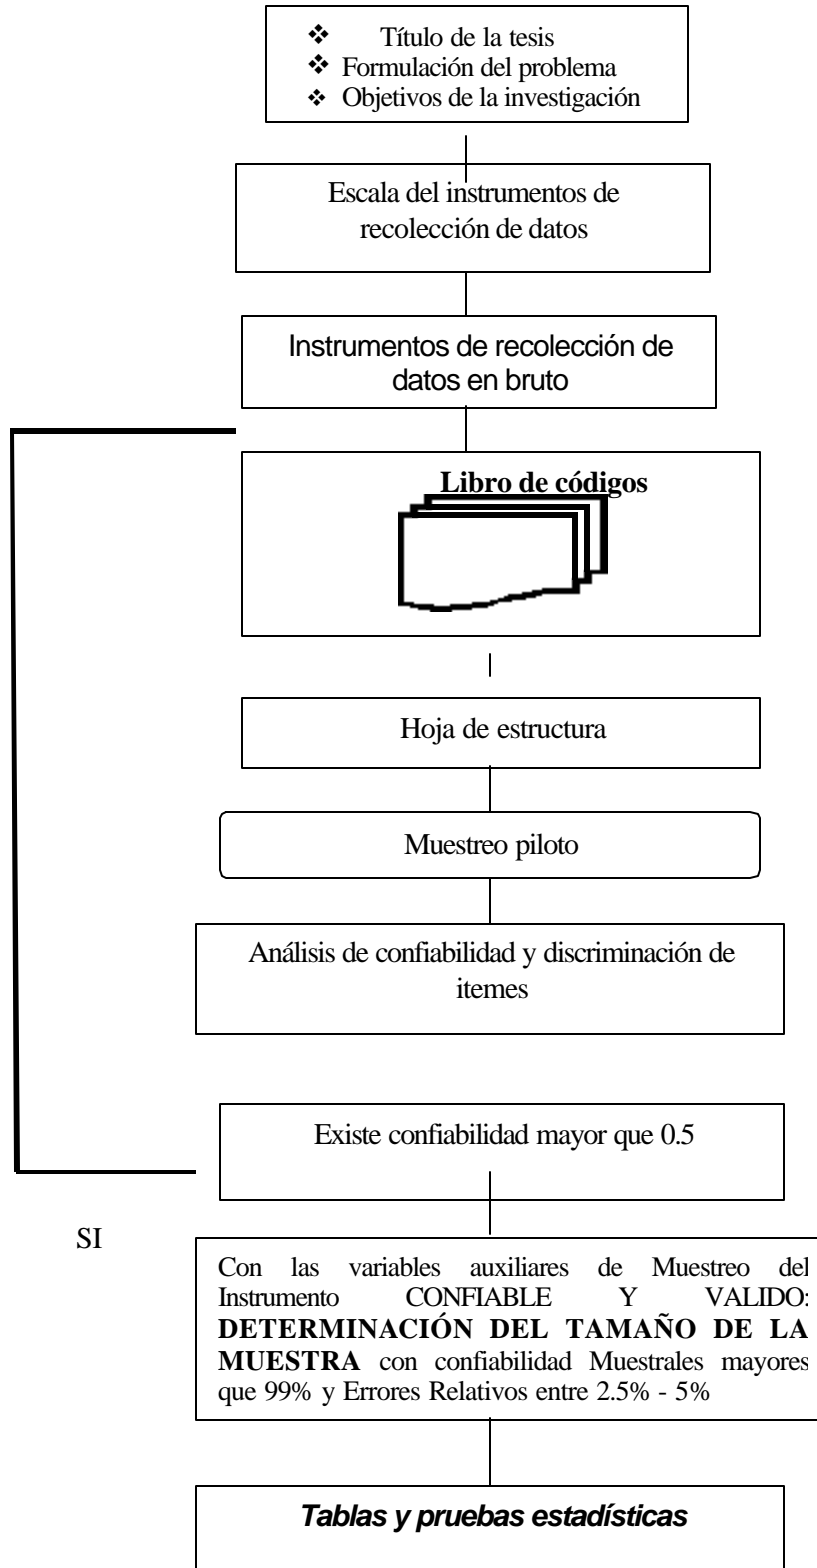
❖ Título de la tesis
❖ Formulación del problema
❖ Objetivos de la investigación

Escala del instrumentos de recolección de datos

Instrumentos de recolección de datos en bruto

Libro de códigos

Hoja de estructura

Muestreo piloto

Análisis de confiabilidad y discriminación de itemes

Existe confiabilidad mayor que 0.5

SI

Con las variables auxiliares de Muestreo del Instrumento CONFIABLE Y VALIDO: **DETERMINACIÓN DEL TAMAÑO DE LA MUESTRA** con confiabilidad Muestrales mayores que 99% y Errores Relativos entre 2.5% - 5%

*Tablas y pruebas estadísticas*